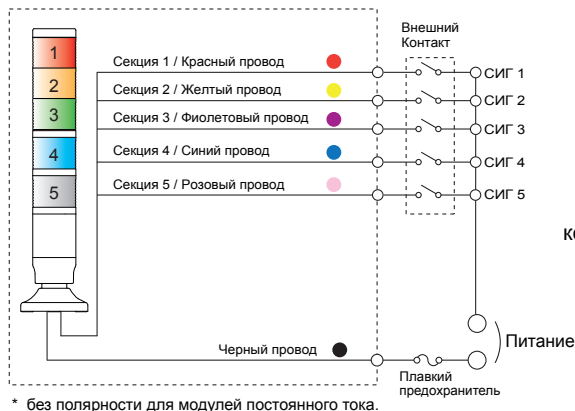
1
2
3
4
5

Секция 1 / Красный провод
Секция 2 / Желтый провод
Секция 3 / Фиолетовый провод
Секция 4 / Синий провод
Секция 5 / Розовый провод

Внешний Контакт

СИГ 1
СИГ 2
СИГ 3
СИГ 4
СИГ 5

кс

Питание

Черный провод

Плавкий предохранитель

* без полярности для модулей постоянного тока.